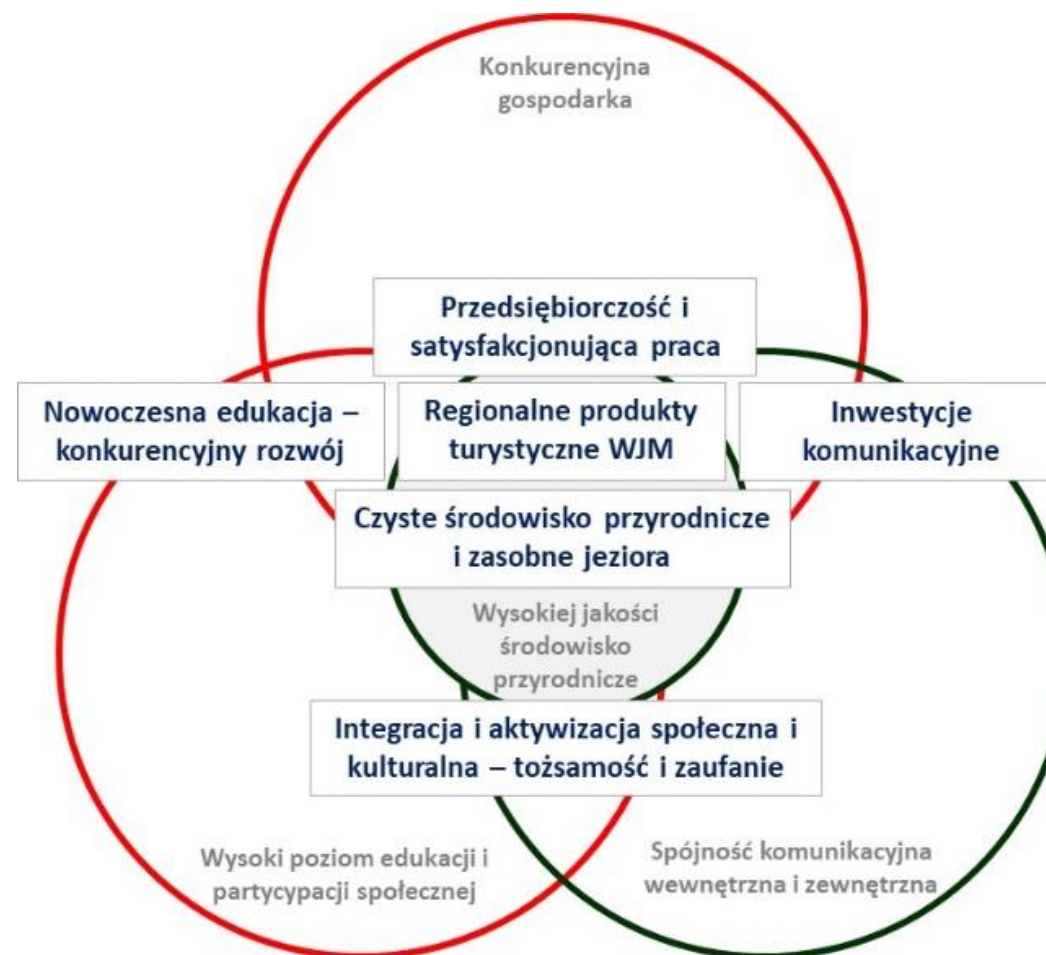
Konkurencyjna gospodarka

Przedsiębiorczość i satysfakcjonująca praca

Nowoczesna edukacja – konkurencyjny rozwój

Regionalne produkty turystyczne WJM

Inwestycje komunikacyjne

Czyste środowisko przyrodnicze i zasobne jeziora

Wysokiej jakości środowisko przyrodnicze

Integracja i aktywizacja społeczna i kulturalna – tożsamość i zaufanie

Wysoki poziom edukacji i partycypacji społecznej

Spójność komunikacyjna wewnętrzna i zewnętrzna